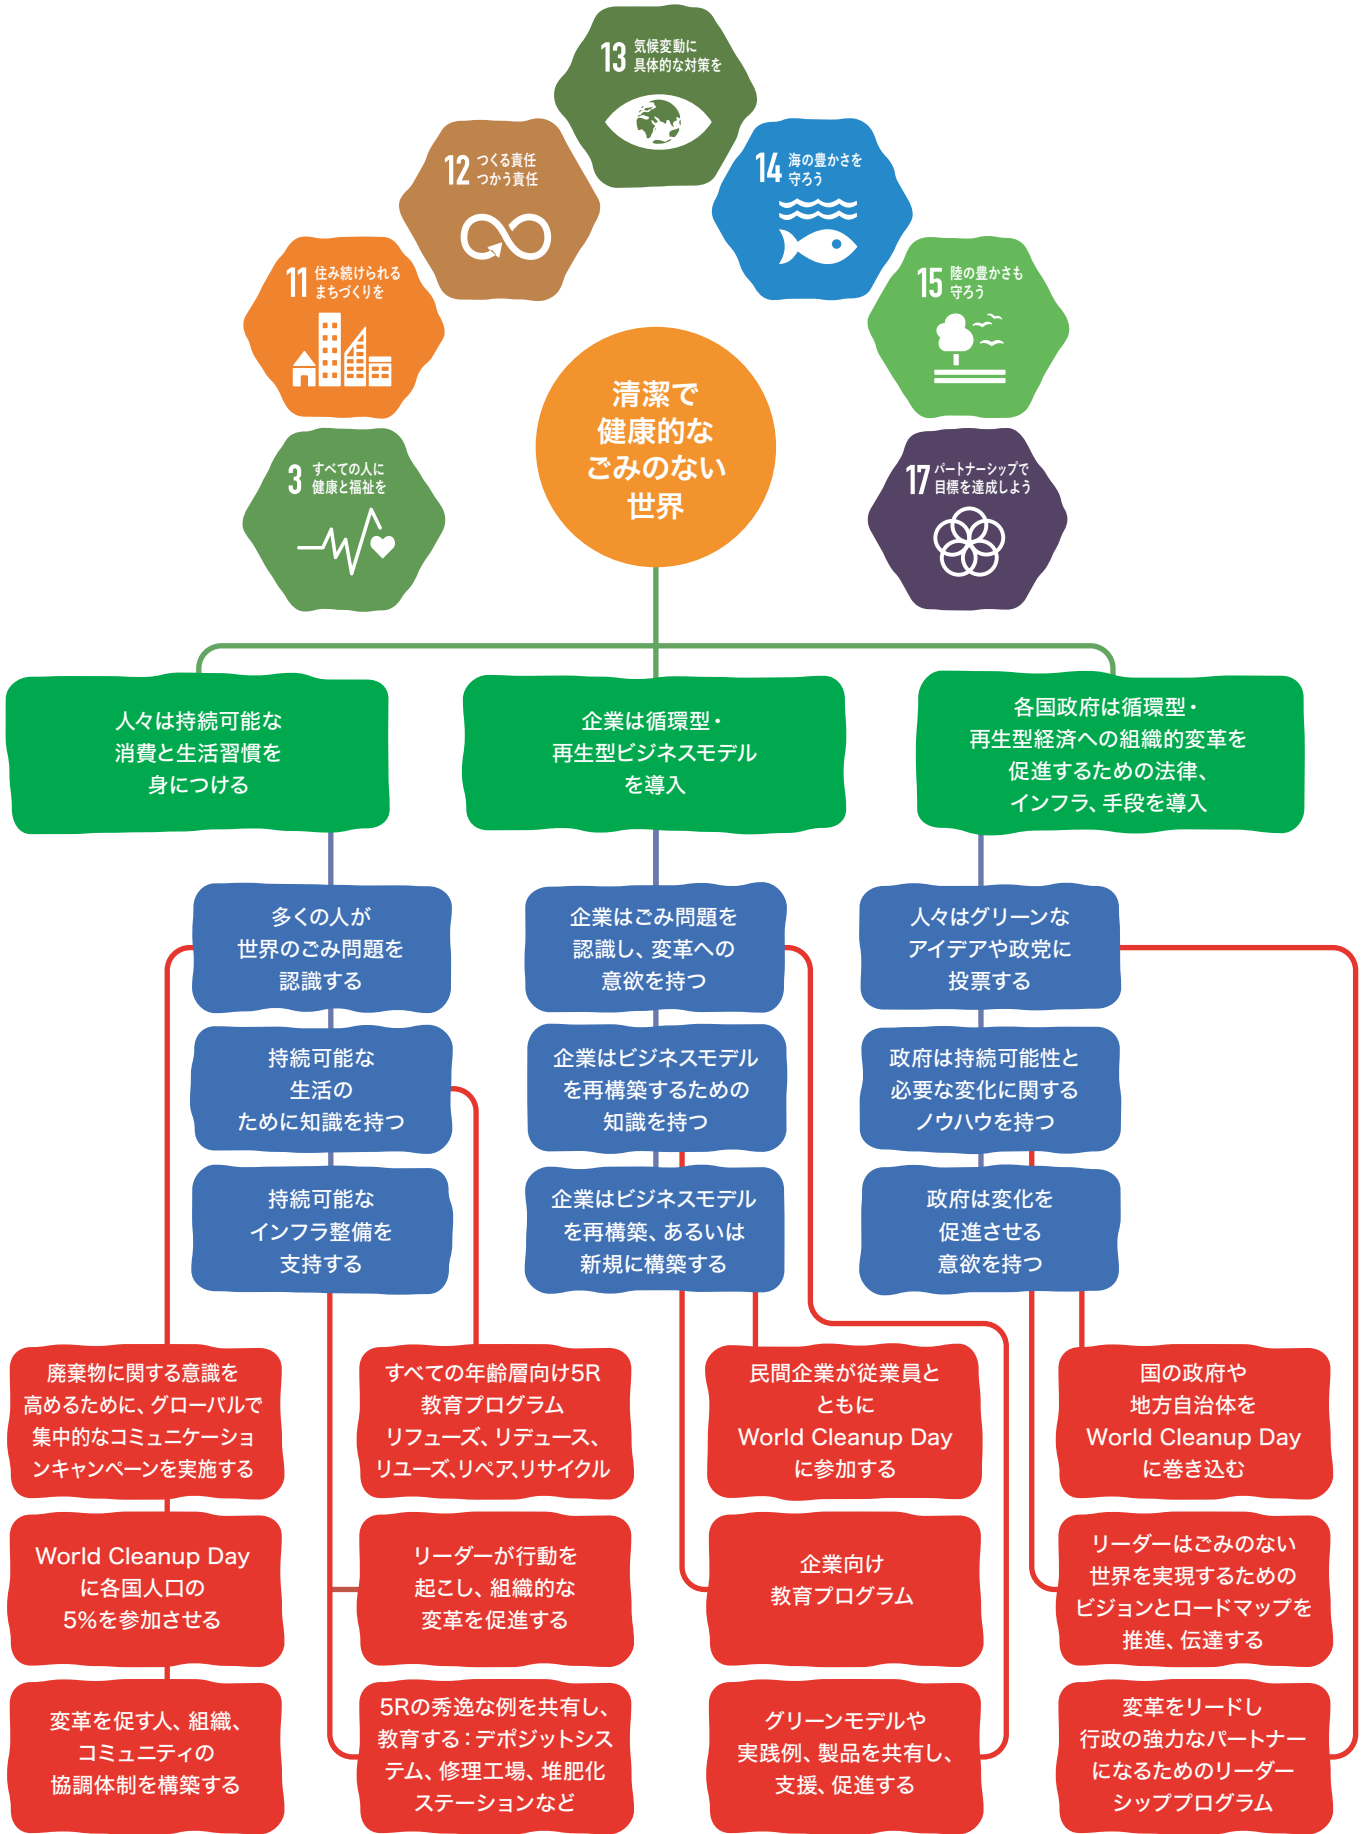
13 気候変動に具体的な対策を

12 つくる責任 つかう責任

14 海の豊かさを守ろう

11 住み続けられるまちづくりを

15 陸の豊かさも守ろう

清潔で健康的なごみのない世界

3 すべての人に健康と福祉を

17 パートナーシップで目標を達成しよう

人々は持続可能な消費と生活習慣を身につける

企業は循環型・再生型ビジネスモデルを導入

各国政府は循環型・再生型経済への組織的変革を促進するための法律、インフラ、手段を導入

多くの人が世界のごみ問題を認識する

企業はごみ問題を認識し、変革への意欲を持つ

人々はグリーンなアイデアや政党に投票する

持続可能な生活のために知識を持つ

企業はビジネスモデルを再構築するための知識を持つ

政府は持続可能性と必要な変化に関するノウハウを持つ

持続可能なインフラ整備を支持する

企業はビジネスモデルを再構築、あるいは新規に構築する

政府は変化を促進させる意欲を持つ

廃棄物に関する意識を高めるために、グローバルで集中的なコミュニケーションキャンペーンを実施する

すべての年齢層向け5R教育プログラム リフューズ、リデュース、リユーズ、リペア、リサイクル

民間企業が従業員とともにWorld Cleanup Dayに参加する

国の政府や地方自治体をWorld Cleanup Dayに巻き込む

World Cleanup Dayに各国人口の5%を参加させる

リーダーが行動を起こし、組織的な変革を促進する

企業向け教育プログラム

リーダーはごみのない世界を実現するためのビジョンとロードマップを推進、伝達する

変革を促す人、組織、コミュニティの協調体制を構築する

5Rの秀逸な例を共有し、教育する：デポジットシステム、修理工場、堆肥化ステーションなど

グリーンモデルや実践例、製品を共有し、支援、促進する

変革をリードし行政の強力なパートナーになるためのリーダーシッププログラム